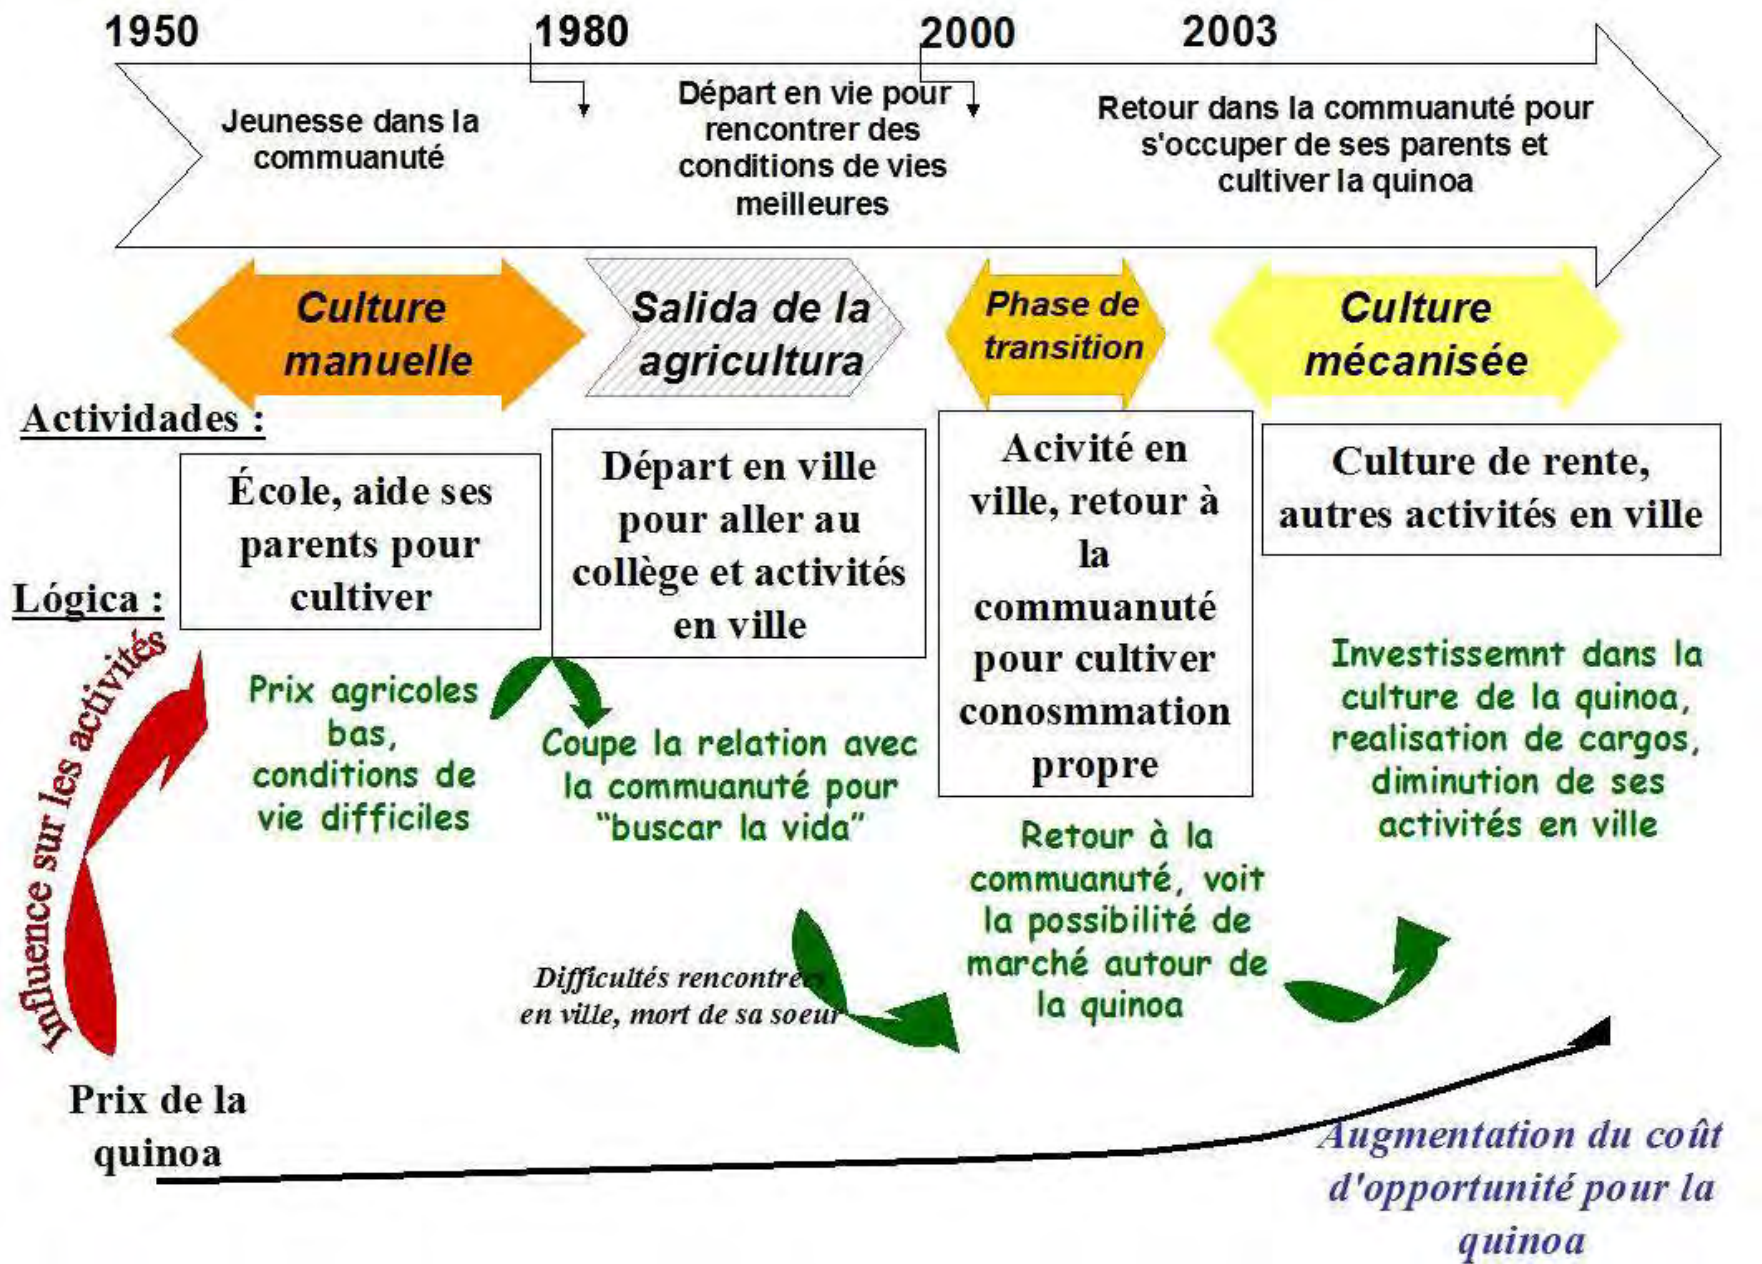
1950

1980

2000

2003

Jeunesse dans la communauté

Départ en vie pour rencontrer des conditions de vies meilleures

Retour dans la communauté pour s'occuper de ses parents et cultiver la quinoa

Culture manuelle

Salida de la agricultura

Phase de transition

Culture mécanisée

Actividades :

École, aide ses parents pour cultiver

Départ en ville pour aller au collège et activités en ville

Acivité en ville, retour à la communauté pour cultiver conosmmation propre

Culture de rente, autres activités en ville

Lógica :

Influence sur les activités

Prix agricoles bas, conditions de vie difficiles

Coupe la relation avec la communauté pour "buscar la vida"

Investissemnt dans la culture de la quinoa, realisation de cargos, diminution de ses activités en ville

Retour à la communauté, voit la possibilité de marché autour de la quinoa

Difficultés rencontrées en ville, mort de sa soeur

Prix de la quinoa

Augmentation du coût d'opportunité pour la quinoa